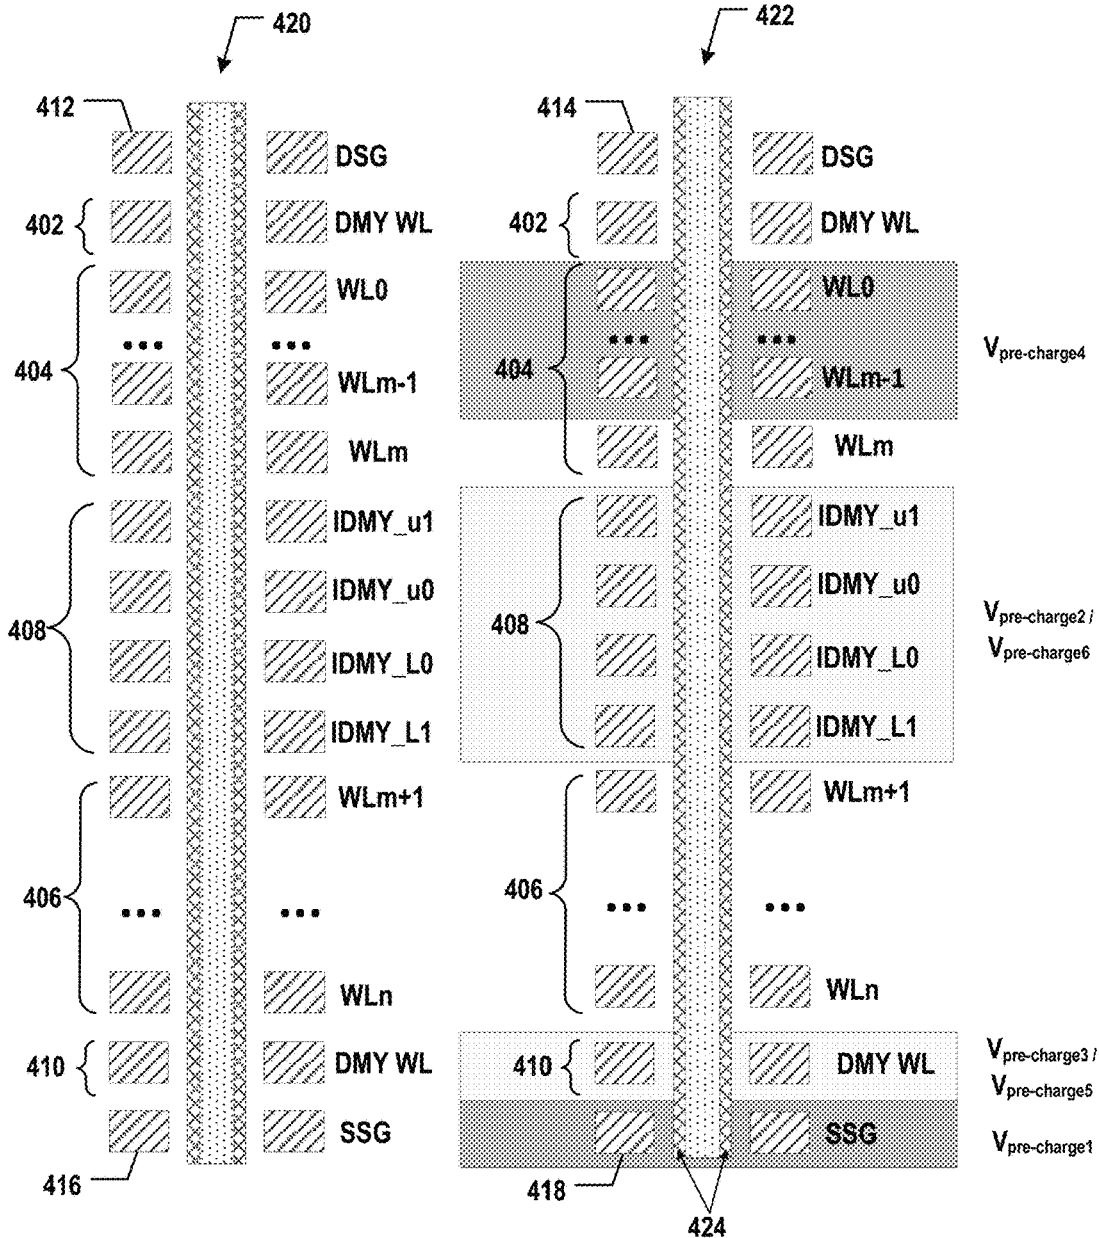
420

412

DSG

402

DMY WL

WL0

404

WLm-1

WLm

IDMY_u1

IDMY_u0

408

IDMY_L0

IDMY_L1

WLm+1

406

WLn

410

DMY WL

SSG

416

422

414

DSG

402

DMY WL

WL0

404

WLm-1

$V_{pre\text{-}charge4}$

WLm

IDMY_u1

IDMY_u0

408

IDMY_L0

IDMY_L1

$V_{pre\text{-}charge2}$ /

$V_{pre\text{-}charge6}$

WLm+1

406

WLn

410

DMY WL

$V_{pre\text{-}charge3}$ /

$V_{pre\text{-}charge5}$

SSG

$V_{pre\text{-}charge1}$

418

424